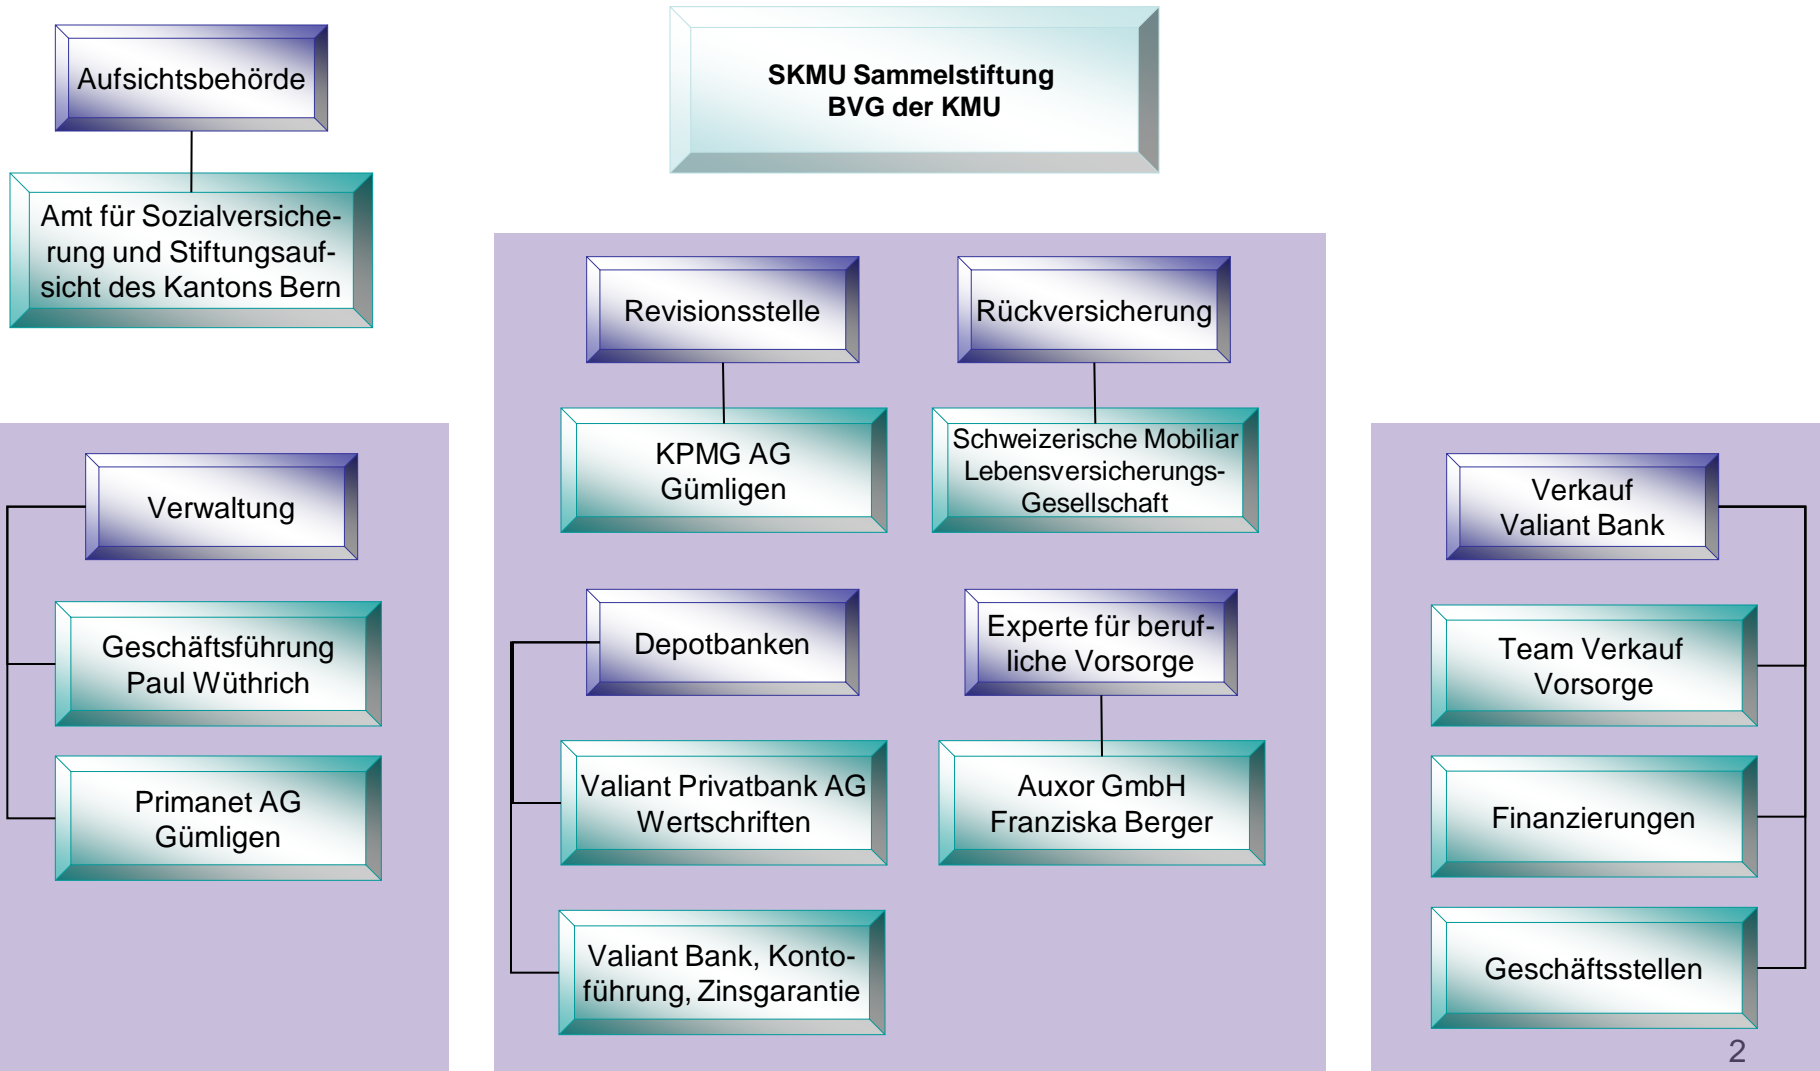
Aufsichtsbehörde

Amt für Sozialversicherung und Stiftungsaufsicht des Kantons Bern

SKMU Sammelstiftung
BVG der KMU

Revisionsstelle

KPMG AG
Gümligen

Rückversicherung

Schweizerische Mobiliar Lebensversicherungs-Gesellschaft

Depotbanken

Valiant Privatbank AG
Wertschriften

Valiant Bank, Kontoführung, Zinsgarantie

Experte für berufliche Vorsorge

Auxor GmbH
Franziska Berger

Verwaltung

Geschäftsführung
Paul Wüthrich

Primanet AG
Gümligen

Verkauf
Valiant Bank

Team Verkauf
Vorsorge

Finanzierungen

Geschäftsstellen

2